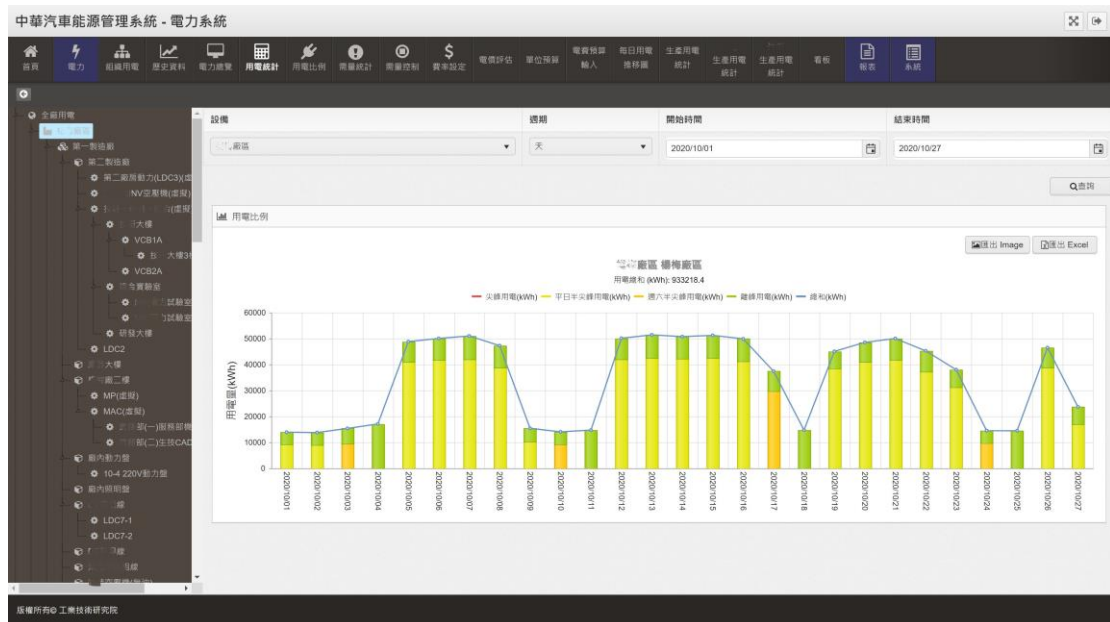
中華汽車能源管理系統 - 電力系統

首頁 電力 組織用電 歷史資料 電力總覽 用電統計 用電比例 需量統計 需量控制 費率設定 電價評估 單位預算 電費預算輸入 每日用電趨移圖 生產用電統計 生產用電統計 生產用電統計 看板 報表 系統

全廠用電
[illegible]
第一製造廠
第二製造廠
第二廠房動力(LDC3)(虛
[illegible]NV空壓機(虛擬)
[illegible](虛擬
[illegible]大樓
VCB1A
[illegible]大樓3
VCB2A
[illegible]實驗室
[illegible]試驗室
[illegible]試驗室
研發大樓
LDC2
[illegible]大樓
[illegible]二樓
MP(虛擬)
MAC(虛擬)
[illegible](一)服務部機
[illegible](二)生技CAD
廠內動力盤
10-4 220V動力盤
廠內照明盤
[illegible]
LDC7-1
LDC7-2
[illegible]
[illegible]

設備
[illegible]廠區
週期
天
開始時間
2020/10/01
結束時間
2020/10/27
Q查詢

用電比例

匯出 Image 匯出 Excel

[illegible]廠區 楊梅廠區
用電總和 (kWh): 933218.4
尖峰用電(kWh) 平日半尖峰用電(kWh) 週六半尖峰用電(kWh) 離峰用電(kWh) 總和(kWh)

用電量(kWh)
60000
50000
40000
30000
20000
10000
0
2020/10/01 2020/10/02 2020/10/03 2020/10/04 2020/10/05 2020/10/06 2020/10/07 2020/10/08 2020/10/09 2020/10/10 2020/10/11 2020/10/12 2020/10/13 2020/10/14 2020/10/15 2020/10/16 2020/10/17 2020/10/18 2020/10/19 2020/10/20 2020/10/21 2020/10/22 2020/10/23 2020/10/24 2020/10/25 2020/10/26 2020/10/27

版權所有© 工業技術研究院